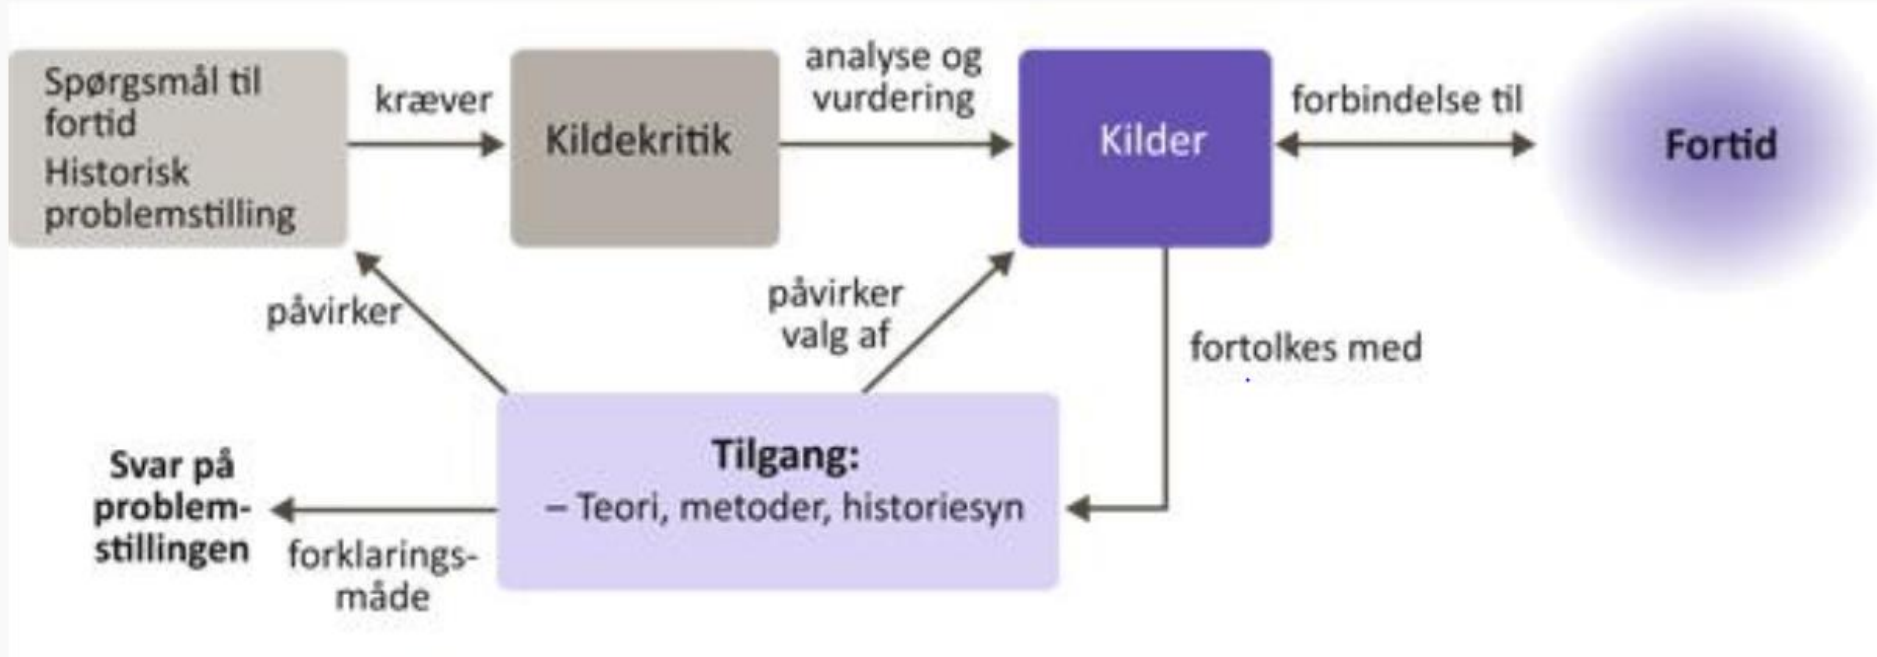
Spørgsmål til fortid
Historisk problemstilling

kræver

Kildekritik

analyse og vurdering

Kilder

forbindelse til

Fortid

påvirker

påvirker valg af

fortolkes med

Tilgang:
– Teori, metoder, historiesyn

Svar på problem-stillingen

forklarings-måde